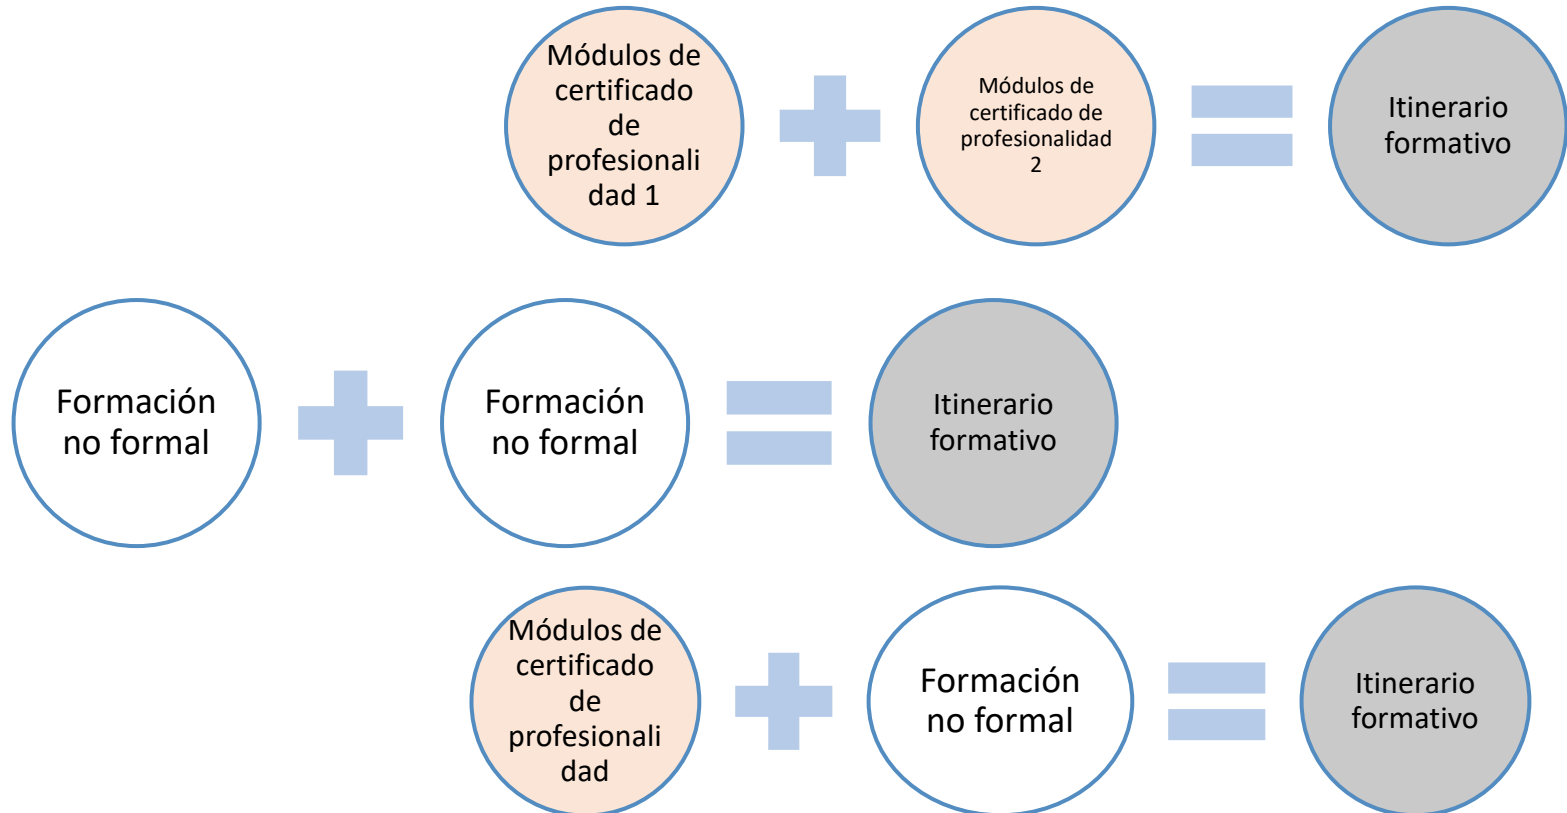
Módulos de certificado de profesionalidad 1

Módulos de certificado de profesionalidad 2

Itinerario formativo

Formación no formal

Formación no formal

Itinerario formativo

Módulos de certificado de profesionalidad

Formación no formal

Itinerario formativo